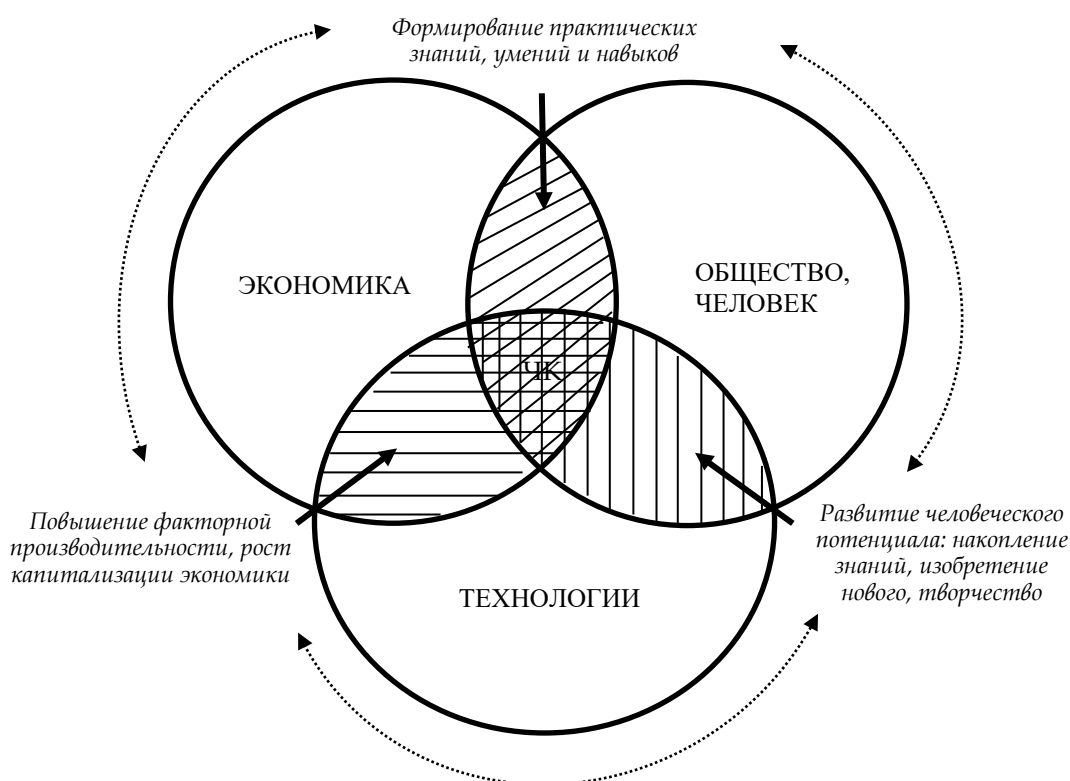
Формирование практических знаний, умений и навыков

ЭКОНОМИКА

ОБЩЕСТВО, ЧЕЛОВЕК

ЧК

Повышение факторной производительности, рост капитализации экономики

Развитие человеческого потенциала: накопление знаний, изобретение нового, творчество

ТЕХНОЛОГИИ